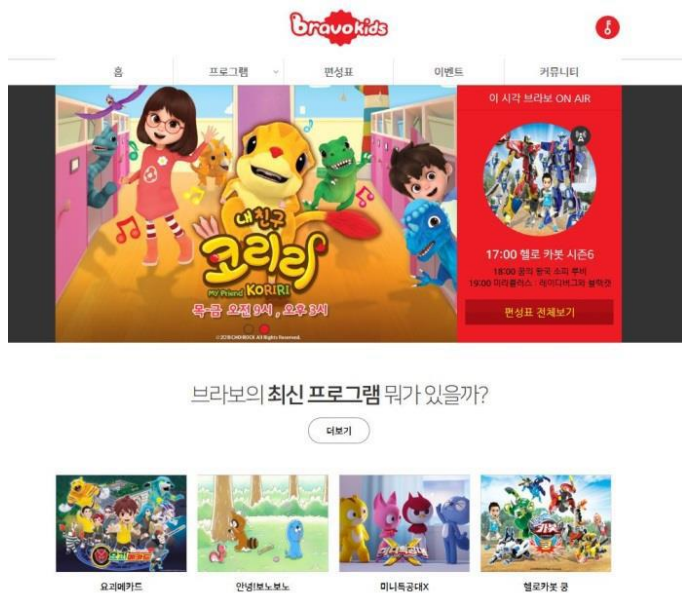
bravokids

홈 | 프로그램 | 편성표 | 이벤트 | 커뮤니티

내 친구 코리리
My Friend KORIRI
목-금 오전 9시, 오후 3시
© 2018 CHOROCK All Rights Reserved.

이 시각 브라보 ON AIR

17:00 헬로 카봇 시즌6
18:00 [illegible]
19:00 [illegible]

편성표 전체보기

브라보의 최신 프로그램 뭐가 있을까?

더보기

요괴메카드

안녕!보노보노

미니특공대X

헬로카봇 쿵